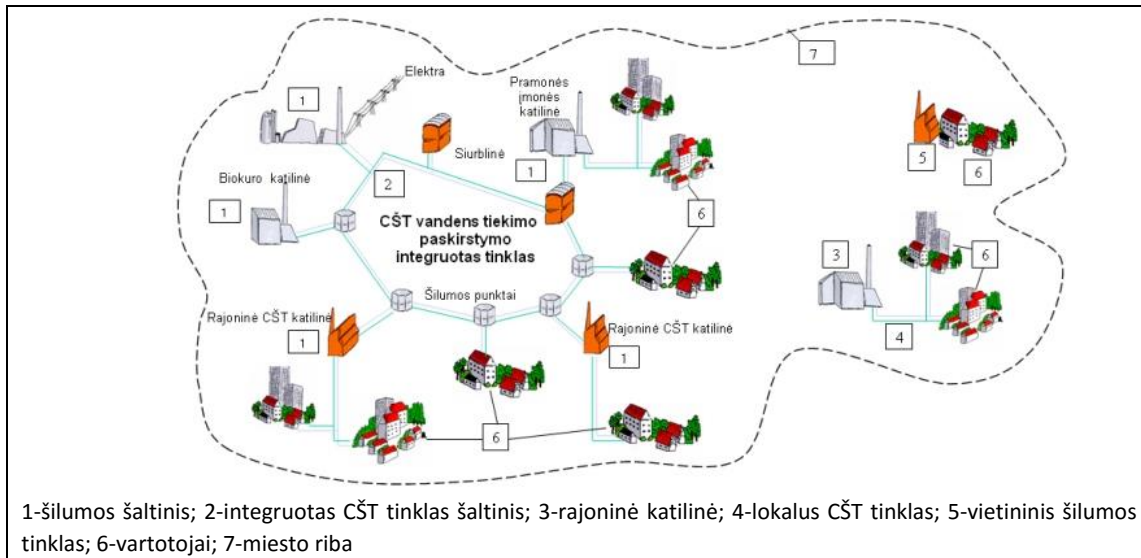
7

Elektra

1

Pramonės įmonės katilinė

Siurblinė

1

5

6

2

Biokuro katilinė

1

6

CŠT vandens tiekimo paskirstymo integruotas tinklas

3

6

Šilumos punktai

Rajoninė CŠT katilinė

4

1

Rajoninė CŠT katilinė

1

6

1-šilumos šaltinis; 2-integruotas CŠT tinklas šaltinis; 3-rajoninė katilinė; 4-lokalus CŠT tinklas; 5-vietininis šilumos tinklas; 6-vartotojai; 7-miesto riba